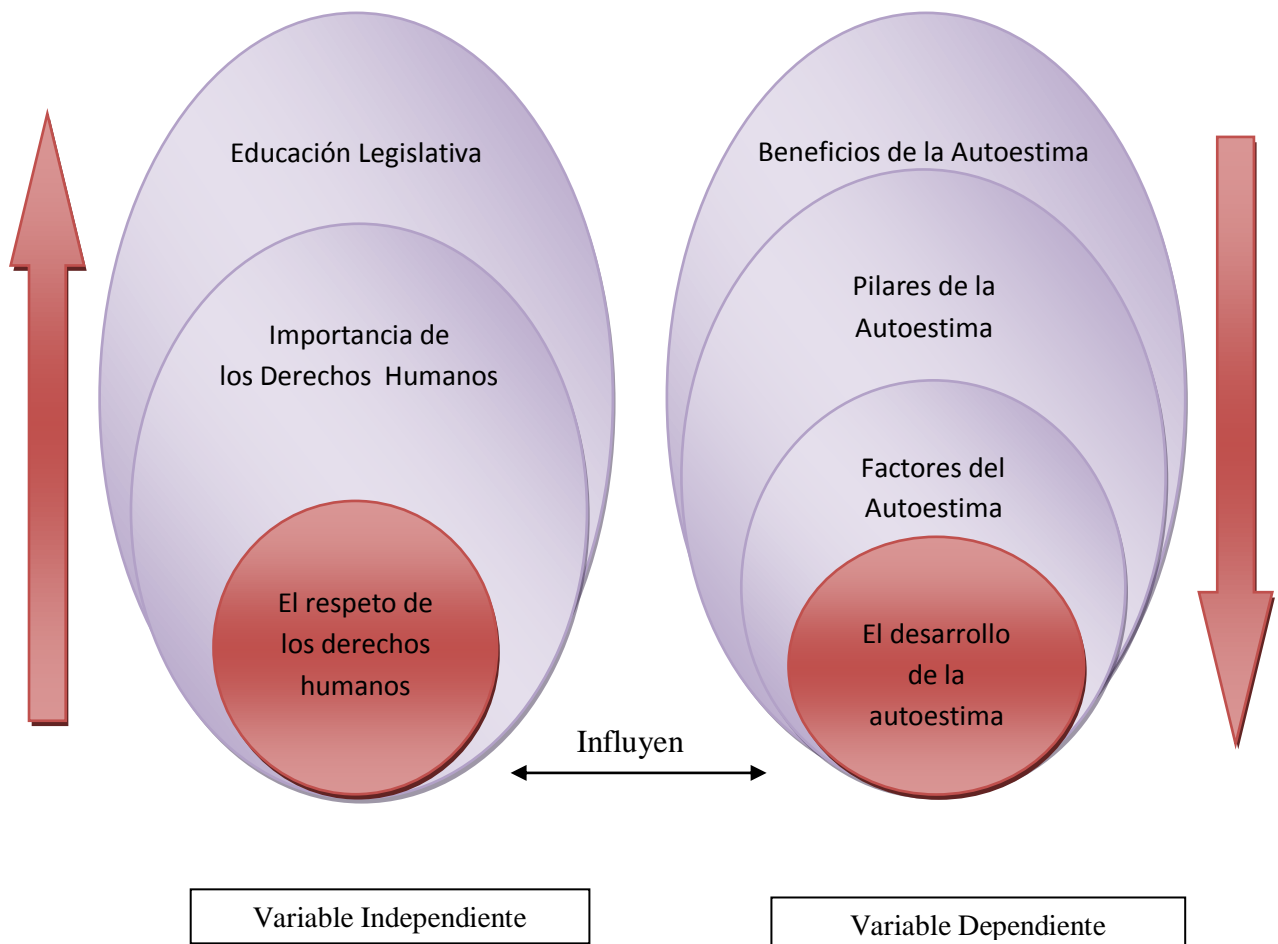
Educación Legislativa

Importancia de los Derechos Humanos

El respeto de los derechos humanos

Beneficios de la Autoestima

Pilares de la Autoestima

Factores del Autoestima

El desarrollo de la autoestima

Influyen

Variable Independiente

Variable Dependiente